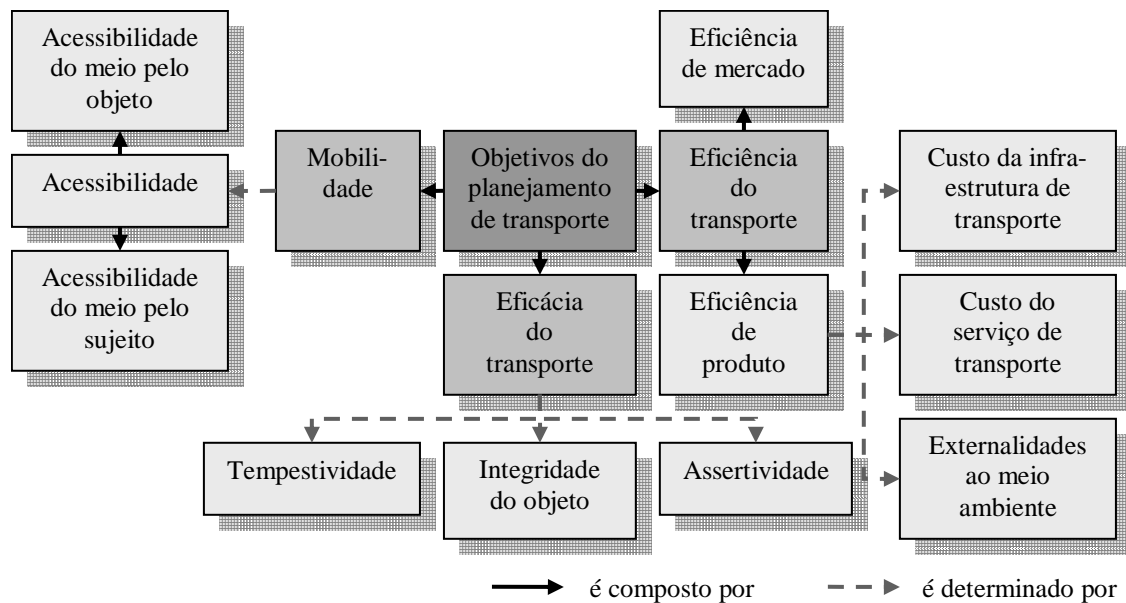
Acessibilidade do meio pelo objeto

Acessibilidade

Acessibilidade do meio pelo sujeito

Mobilidade

Objetivos do planejamento de transporte

Eficiência de mercado

Eficiência do transporte

Custo da infra-estrutura de transporte

Eficácia do transporte

Eficiência de produto

Custo do serviço de transporte

Tempestividade

Integridade do objeto

Assertividade

Externalidades ao meio ambiente

é composto por

é determinado por